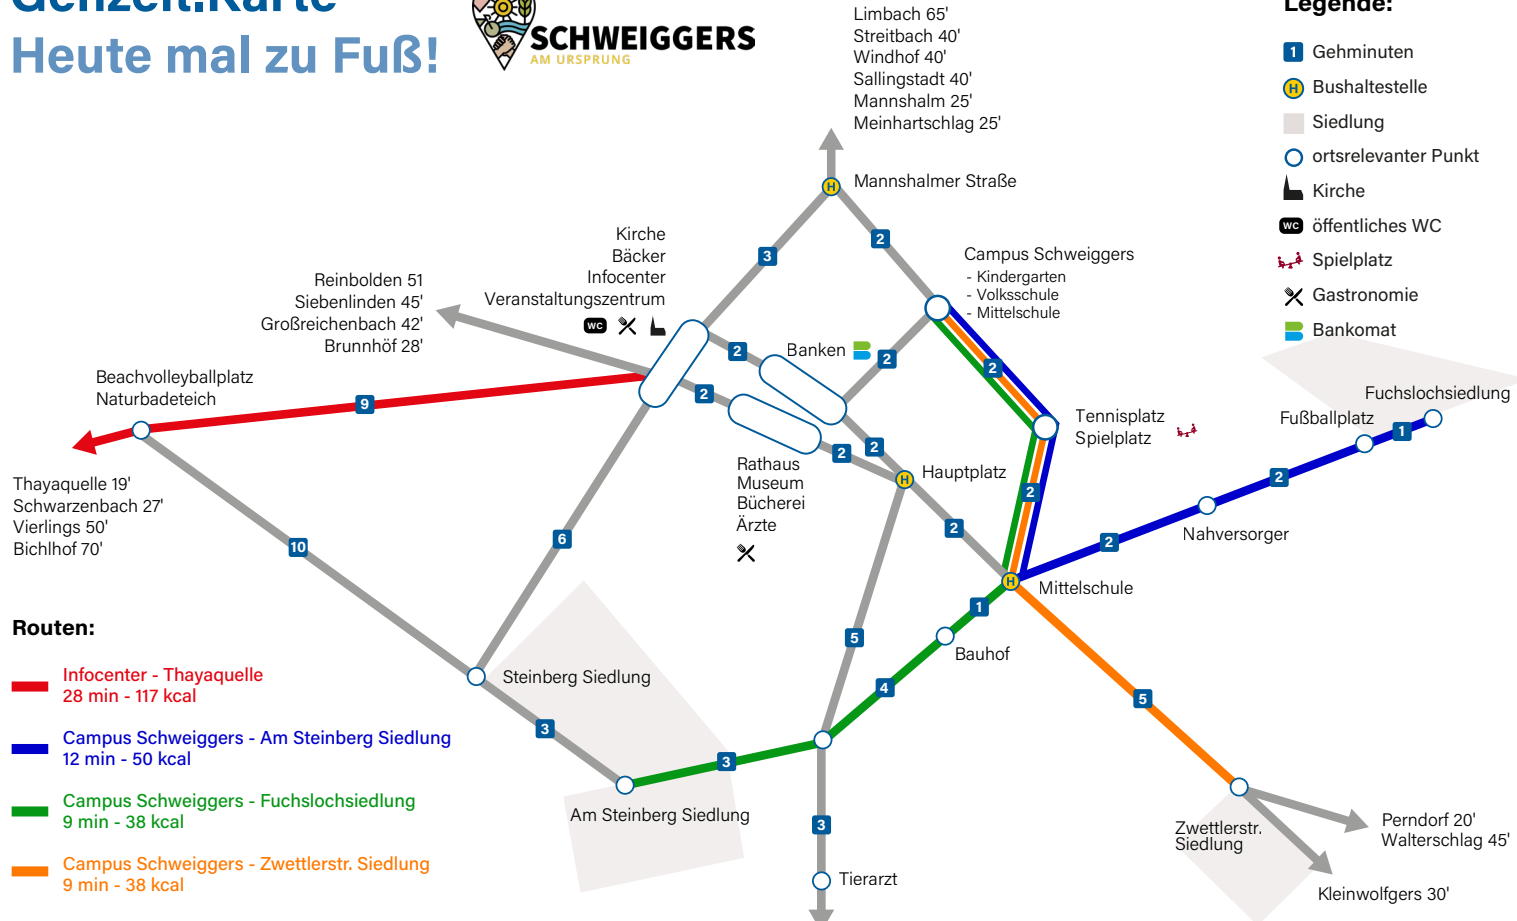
Heute mal zu Fuß!

SCHWEIGGERS
AM URSPRUNG

Legende:
1 Gehminuten
H Bushaltestelle
Siedlung
ortsrelevanter Punkt
Kirche
WC öffentliches WC
Spielplatz
Gastronomie
Bankomat

Limbach 65'
Streitbach 40'
Windhof 40'
Sallingstadt 40'
Mannshalm 25'
Meinhartschlag 25'

Mannshalmer Straße

Campus Schweiggers
- Kindergarten
- Volksschule
- Mittelschule

Kirche
Bäcker
Infocenter
Veranstaltungszentrum

Reinbolden 51
Siebenlinden 45'
Großreichenbach 42'
Brunnhöf 28'

Banken

Beachvolleyballplatz
Naturbadeteich

Tennisplatz
Spielplatz

Fuchslochsiedlung
Fußballplatz

Thayaquelle 19'
Schwarzenbach 27'
Vierlings 50'
Bichlhof 70'

Rathaus
Museum
Bücherei
Ärzte

Hauptplatz

Nahversorger

Mittelschule

Bauhof

Routen:

Infocenter - Thayaquelle
28 min - 117 kcal

Campus Schweiggers - Am Steinberg Siedlung
12 min - 50 kcal

Campus Schweiggers - Fuchslochsiedlung
9 min - 38 kcal

Campus Schweiggers - Zwettlerstr. Siedlung
9 min - 38 kcal

Steinberg Siedlung

Am Steinberg Siedlung

Zwettlerstr.
Siedlung

Perndorf 20'
Walterschlag 45'

Kleinwolfgers 30'

Tierarzt

9 10 6 3 2 2 2 2 2 2 2 2 2 2 2 2 1 1 5 4 3 5 3 3